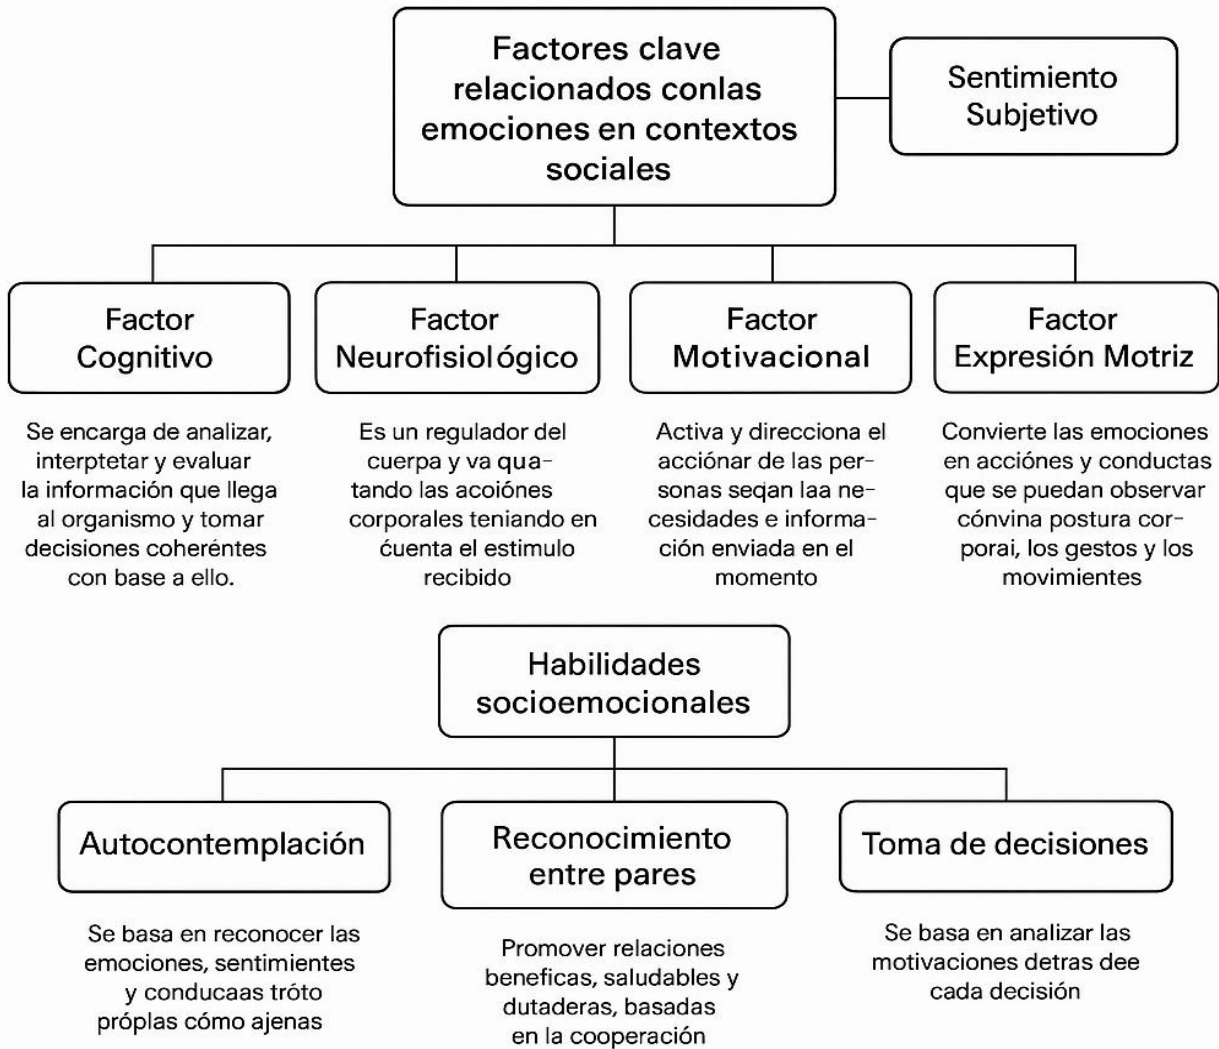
Factores clave relacionados conlas emociones en contextos sociales

Sentimiento Subjetivo

Factor Cognitivo

Se encarga de analizar, interptetar y evaluar la información que llega al organismo y tomar decisiones coheréntes con base a ello.

Factor Neurofisiológico

Es un regulador del cuerpa y va quatando las acoiónes corporales teniando en ćuenta el estimulo recibido

Factor Motivacional

Activa y direcciona el accíonar de las personas seqan laa necesidades e información enviada en el momento

Factor Expresión Motriz

Convierte las emociones en acciónes y conductas que se puedan observar cónvina postura corporai, los gestos y los movimientes

Habilidades socioemocionales

Autocontemplación

Se basa en reconocer las emociones, sentimientes y conducaas tróto próplas cómo ajenas

Reconocimiento entre pares

Promover relaciones beneficas, saludables y dutaderas, basadas en la cooperación

Toma de decisiones

Se basa en analizar las motivaciones detras dee cada decisión